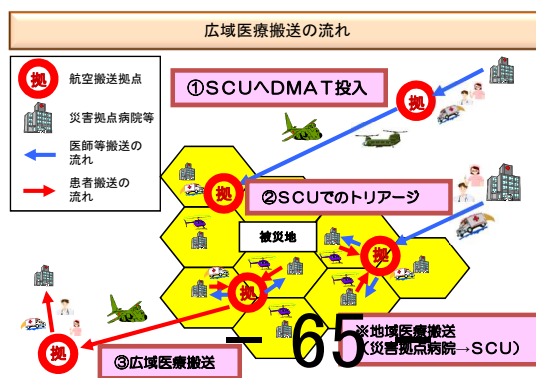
広域医療搬送の流れ

拠 航空搬送拠点
災害拠点病院等
医師等搬送の流れ
患者搬送の流れ

①SCUへDMAT投入

②SCUでのトリアージ

被災地

拠

拠

拠

拠

拠

③広域医療搬送

－65

※地域医療搬送
（災害拠点病院→SCU）